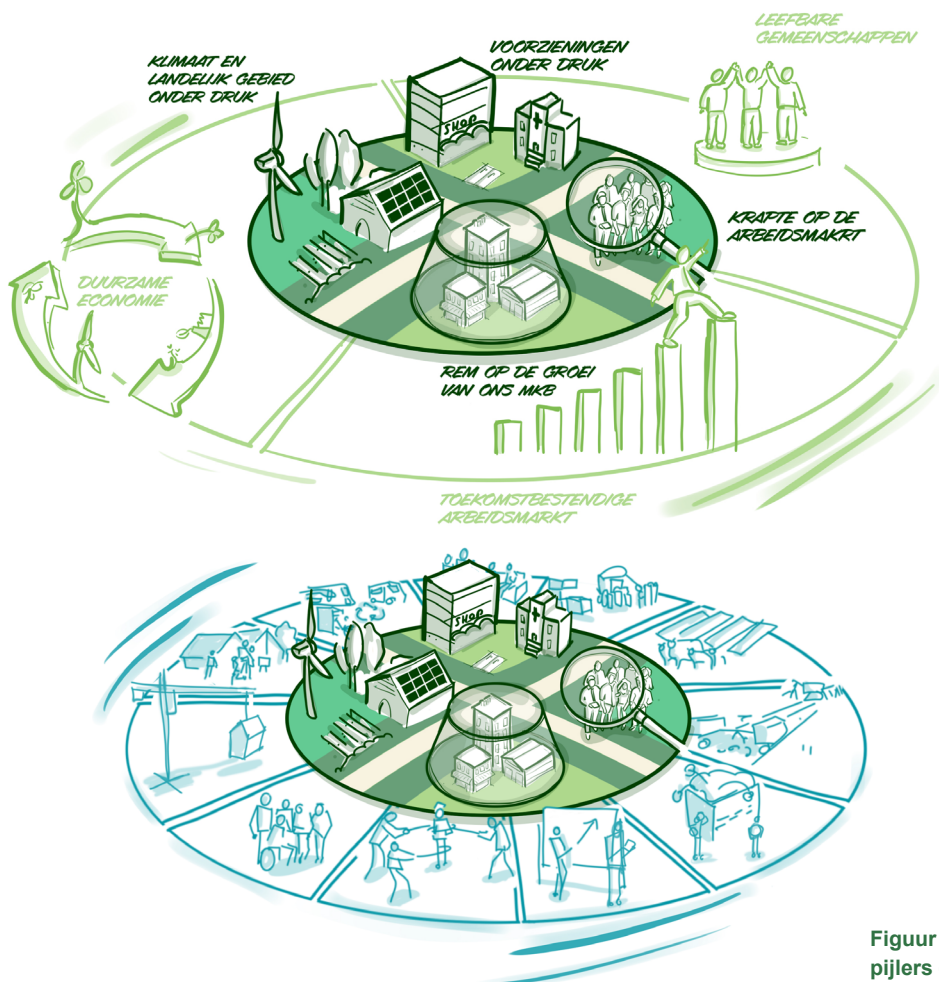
KLIMAAT EN LANDELIJK GEBIED ONDER DRUK

VOORZIENINGEN ONDER DRUK

LEEFBARE GEMEENSCHAPPEN

SHOP

DUURZAME ECONOMIE

KRAPTE OP DE ARBEIDSMAKRT

REM OP DE GROEI VAN ONS MKB

TOEKOMSTBESTENDIGE ARBEIDSMARKT

SHOP

Figuur
pijlers